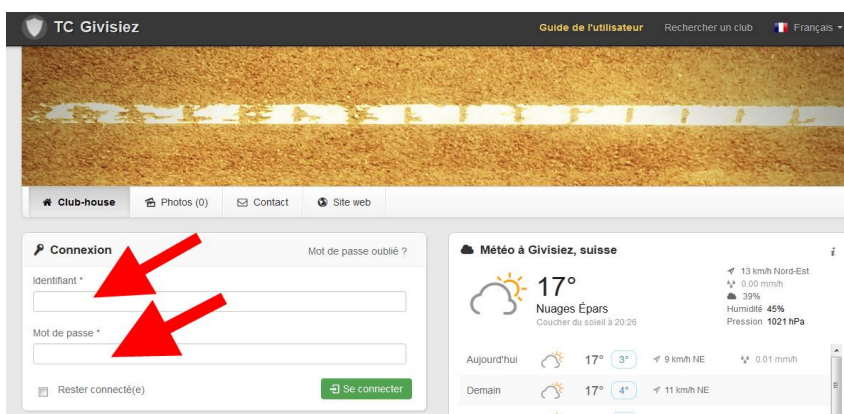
TC Givisiez

Guide de l'utilisateur Rechercher un club Français

Club-house Photos (0) Contact Site web

Connexion
Mot de passe oublié ?

Identifiant *

Mot de passe *

Rester connecté(e)
Se connecter

Météo à Givisiez, suisse

17°
Nuages Épars
Coucher du soleil à 20:26

13 km/h Nord-Est
0.00 mm/h
39%
Humidité 45%
Pression 1021 hPa

| Aujourd'hui | 17° | 3° | 9 km/h NE | 0.01 mm/h |
|---|---|---|---|---|
| Demain | 17° | 4° | 11 km/h NE | |